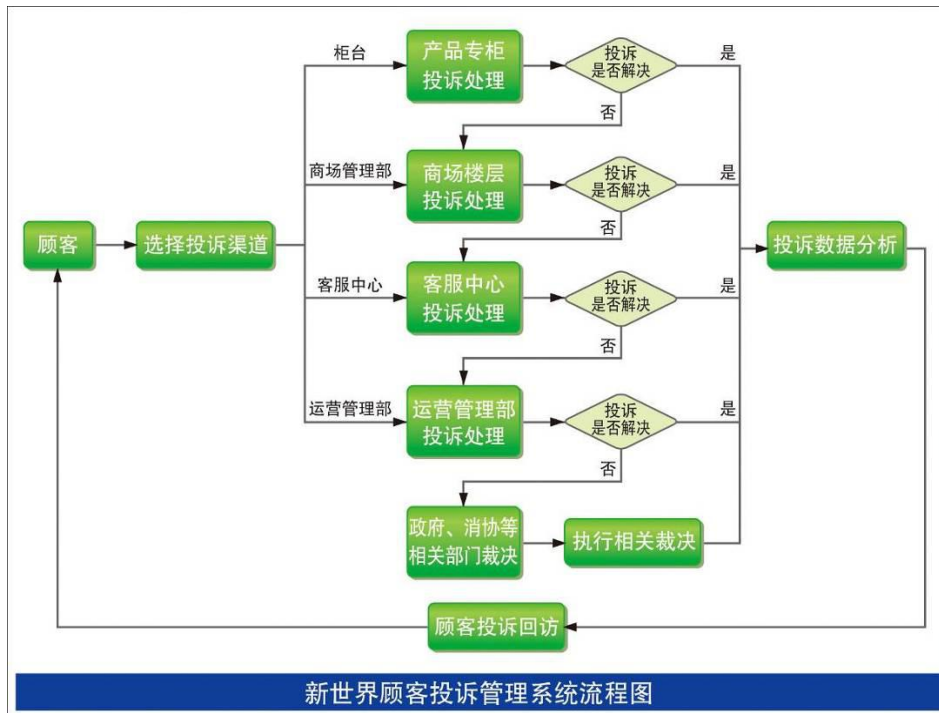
顾客

选择投诉渠道

柜台

产品专柜投诉处理

投诉是否解决

是

否

商场管理部

商场楼层投诉处理

投诉是否解决

是

否

客服中心

客服中心投诉处理

投诉是否解决

是

否

运营管理部

运营管理部投诉处理

投诉是否解决

是

否

政府、消协等相关部门裁决

执行相关裁决

投诉数据分析

顾客投诉回访

新世界顾客投诉管理系统流程图